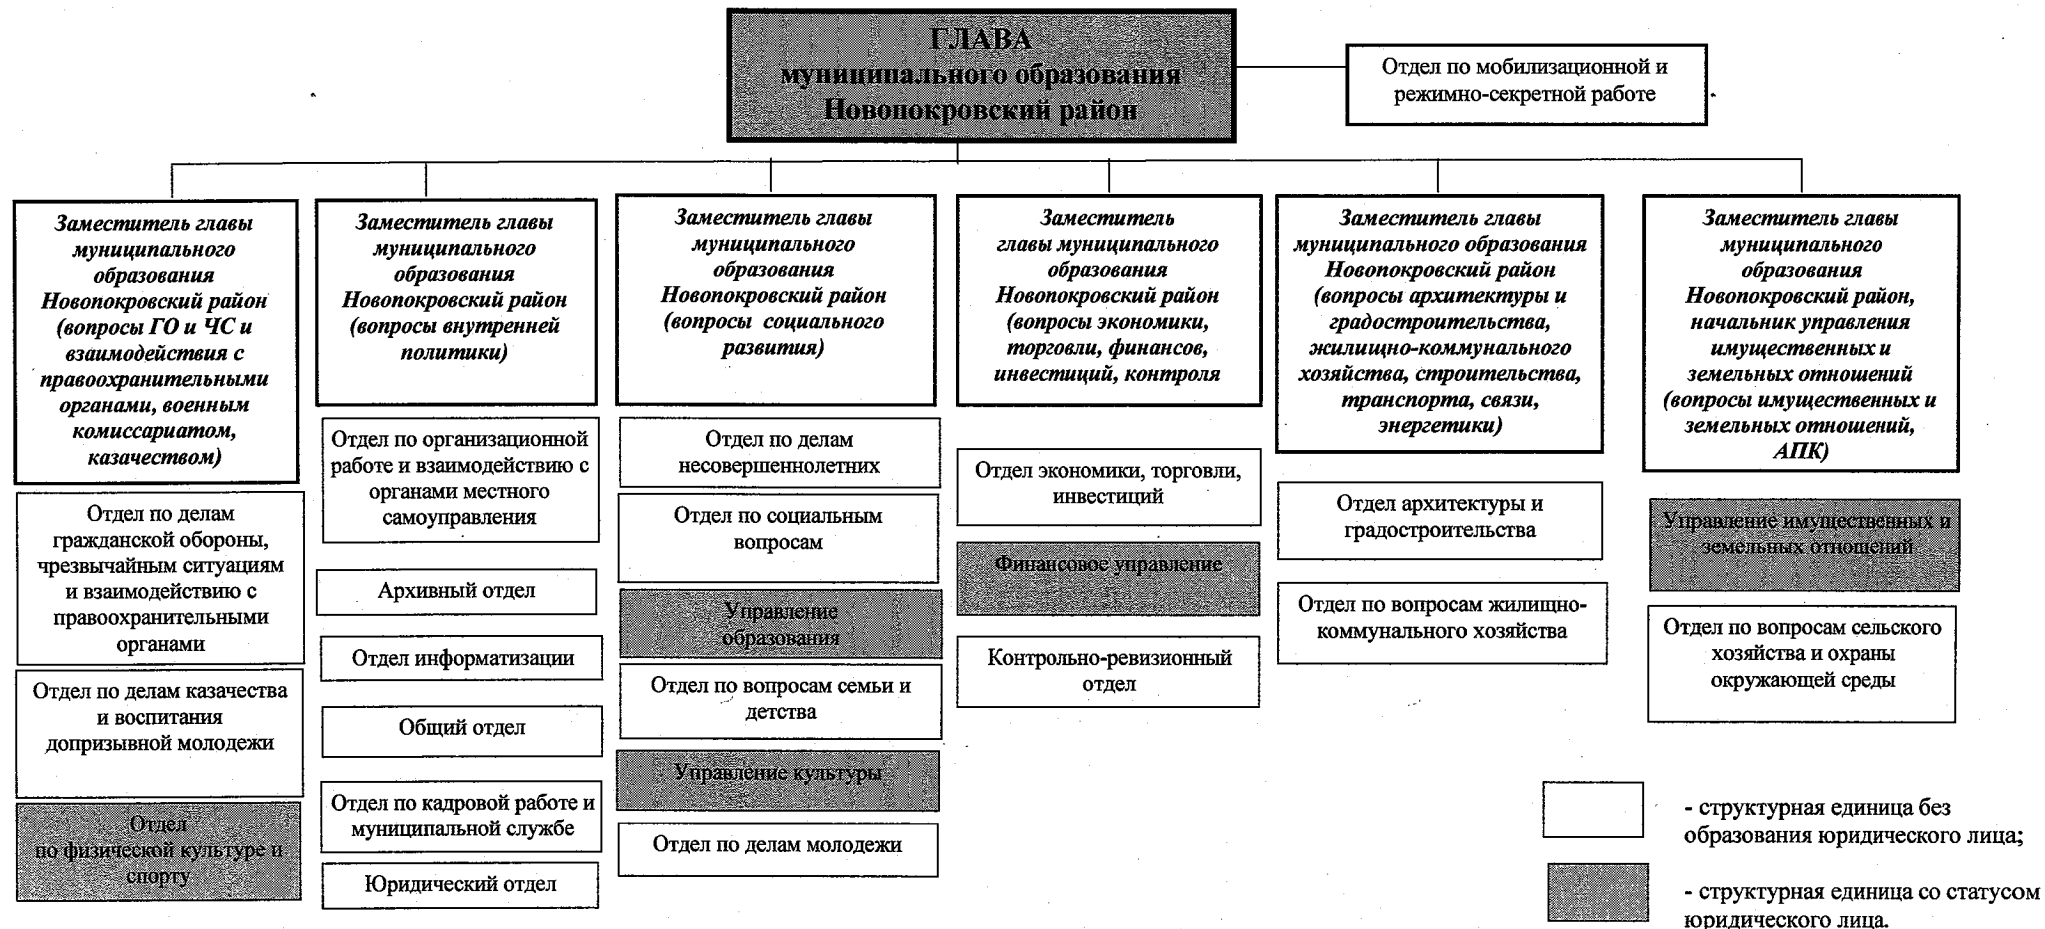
ГЛАВА
муниципального образования
Новопокровский район

Отдел по мобилизационной и режимно-секретной работе

Заместитель главы муниципального образования Новопокровский район (вопросы ГО и ЧС и взаимодействия с правоохранительными органами, военным комиссариатом, казачеством)

Отдел по делам гражданской обороны, чрезвычайным ситуациям и взаимодействию с правоохранительными органами

Отдел по делам казачества и воспитания допризывной молодежи

Отдел по физической культуре и спорту

Заместитель главы муниципального образования Новопокровский район (вопросы внутренней политики)

Отдел по организационной работе и взаимодействию с органами местного самоуправления

Архивный отдел

Отдел информатизации

Общий отдел

Отдел по кадровой работе и муниципальной службе

Юридический отдел

Заместитель главы муниципального образования Новопокровский район (вопросы социального развития)

Отдел по делам несовершеннолетних

Отдел по социальным вопросам

Управление образования

Отдел по вопросам семьи и детства

Управление культуры

Отдел по делам молодежи

Заместитель главы муниципального образования Новопокровский район (вопросы экономики, торговли, финансов, инвестиций, контроля

Отдел экономики, торговли, инвестиций

Финансовое управление

Контрольно-ревизионный отдел

Заместитель главы муниципального образования Новопокровский район (вопросы архитектуры и градостроительства, жилищно-коммунального хозяйства, строительства, транспорта, связи, энергетики)

Отдел архитектуры и градостроительства

Отдел по вопросам жилищно-коммунального хозяйства

Заместитель главы муниципального образования Новопокровский район, начальник управления имущественных и земельных отношений (вопросы имущественных и земельных отношений, АПК)

Управление имущественных и земельных отношений

Отдел по вопросам сельского хозяйства и охраны окружающей среды

- структурная единица без образования юридического лица;

- структурная единица со статусом юридического лица.